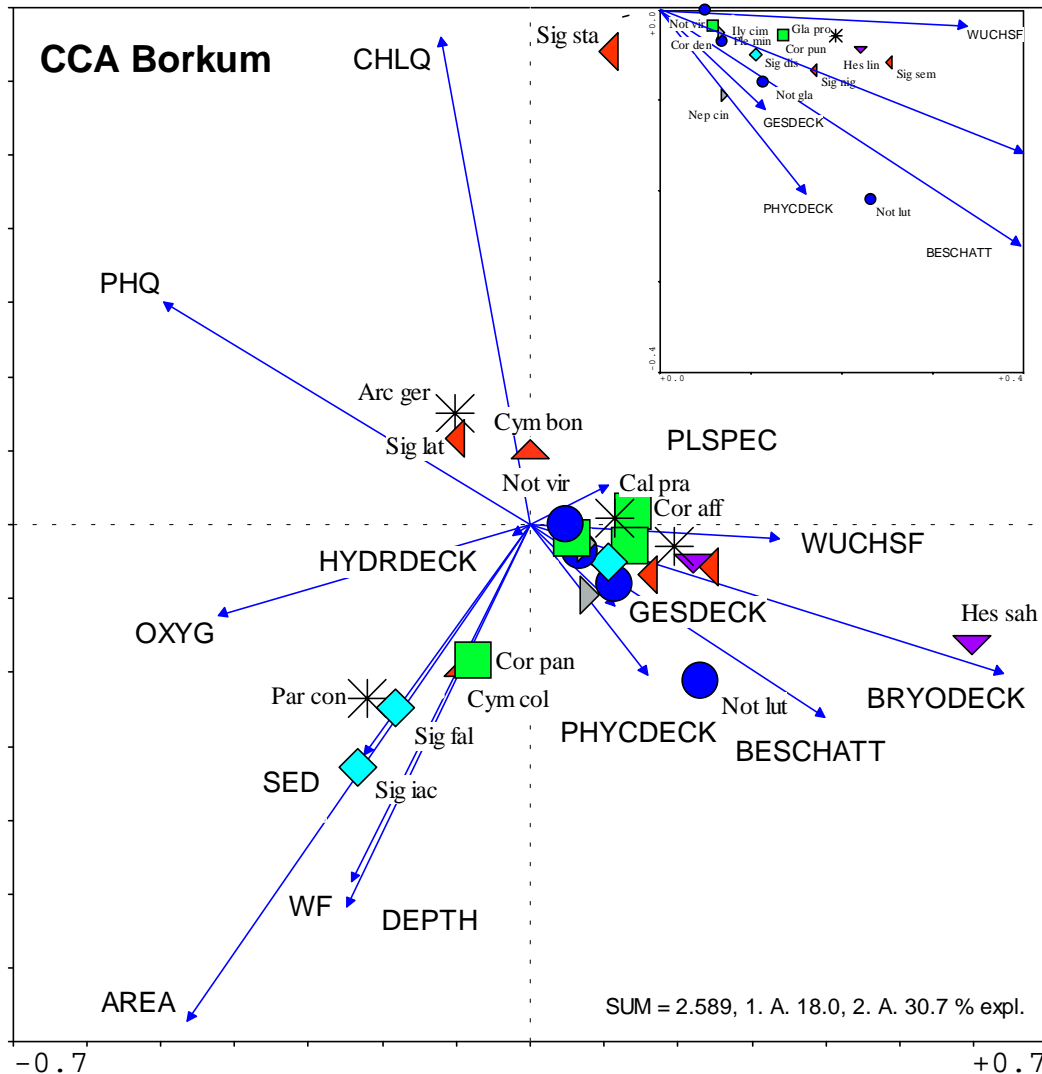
CCA Borkum

CHLQ

Sig sta

PHQ

Arc ger

Sig lat

Cym bon

PLSPEC

Not vir

Cal pra

Cor aff

WUCHSF

HYDRDECK

GESDECK

Hes sah

OXYG

Cor pan

Cym col

BRYODECK

Par con

Not lut

Sig fal

PHYCDECK

BESCHATT

SED

Sig iac

WF

DEPTH

AREA

SUM = 2.589, 1. A. 18.0, 2. A. 30.7 % expl.

-0.7

+0.7

+0.0

Not vir

Ily cim

Gla pro

Ple min

Cor pun

Cor den

Sig dis

Hes lin

Sig sem

Sig nig

Not gla

Nep cin

GESDECK

WUCHSF

PHYCDECK

Not lut

BESCHATT

-0.4

+0.0

+0.4